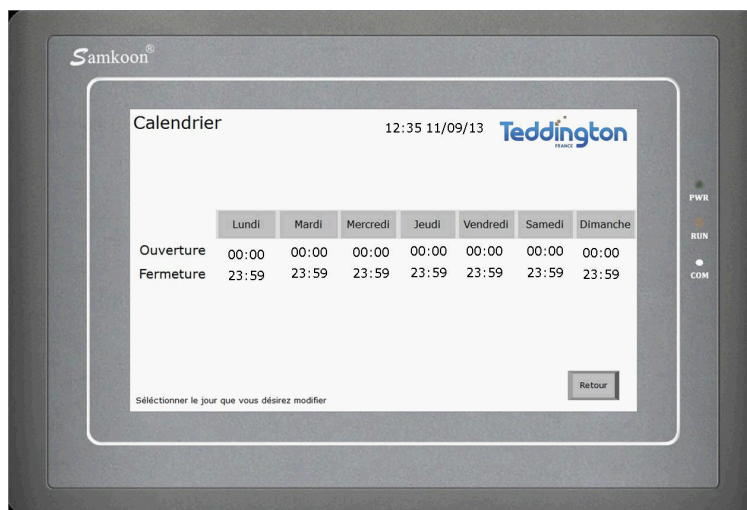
Samkoon®

Calendrier

12:35 11/09/13

Teddington
FRANCE

|  | Lundi | Mardi | Mercredi | Jeudi | Vendredi | Samedi | Dimanche |
|---|---|---|---|---|---|---|---|
| Ouverture | 00:00 | 00:00 | 00:00 | 00:00 | 00:00 | 00:00 | 00:00 |
| Fermeture | 23:59 | 23:59 | 23:59 | 23:59 | 23:59 | 23:59 | 23:59 |

Retour

Séléctionner le jour que vous désirez modifier

PWR
RUN
COM